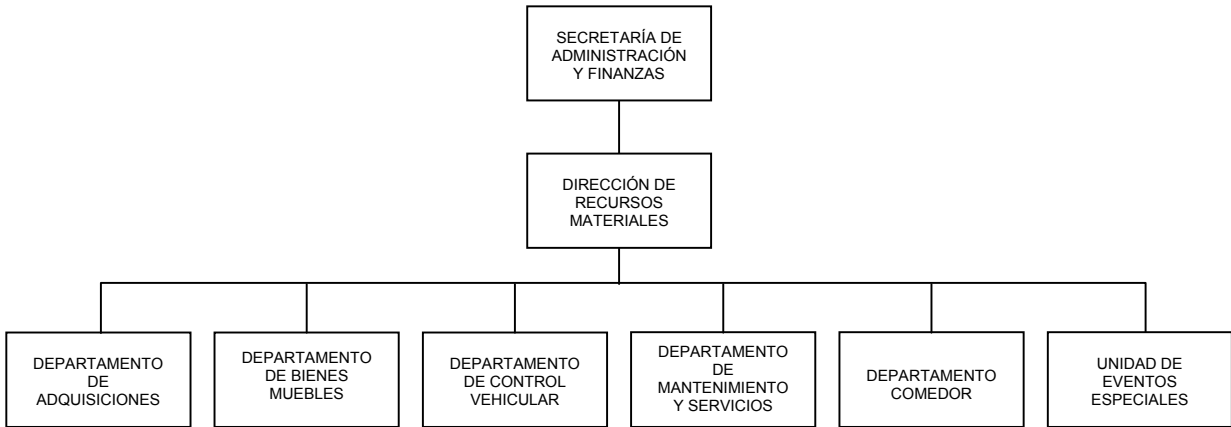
SECRETARÍA DE ADMINISTRACIÓN Y FINANZAS

DIRECCIÓN DE RECURSOS MATERIALES

DEPARTAMENTO DE ADQUISICIONES

DEPARTAMENTO DE BIENES MUEBLES

DEPARTAMENTO DE CONTROL VEHICULAR

DEPARTAMENTO DE MANTENIMIENTO Y SERVICIOS

DEPARTAMENTO COMEDOR

UNIDAD DE EVENTOS ESPECIALES